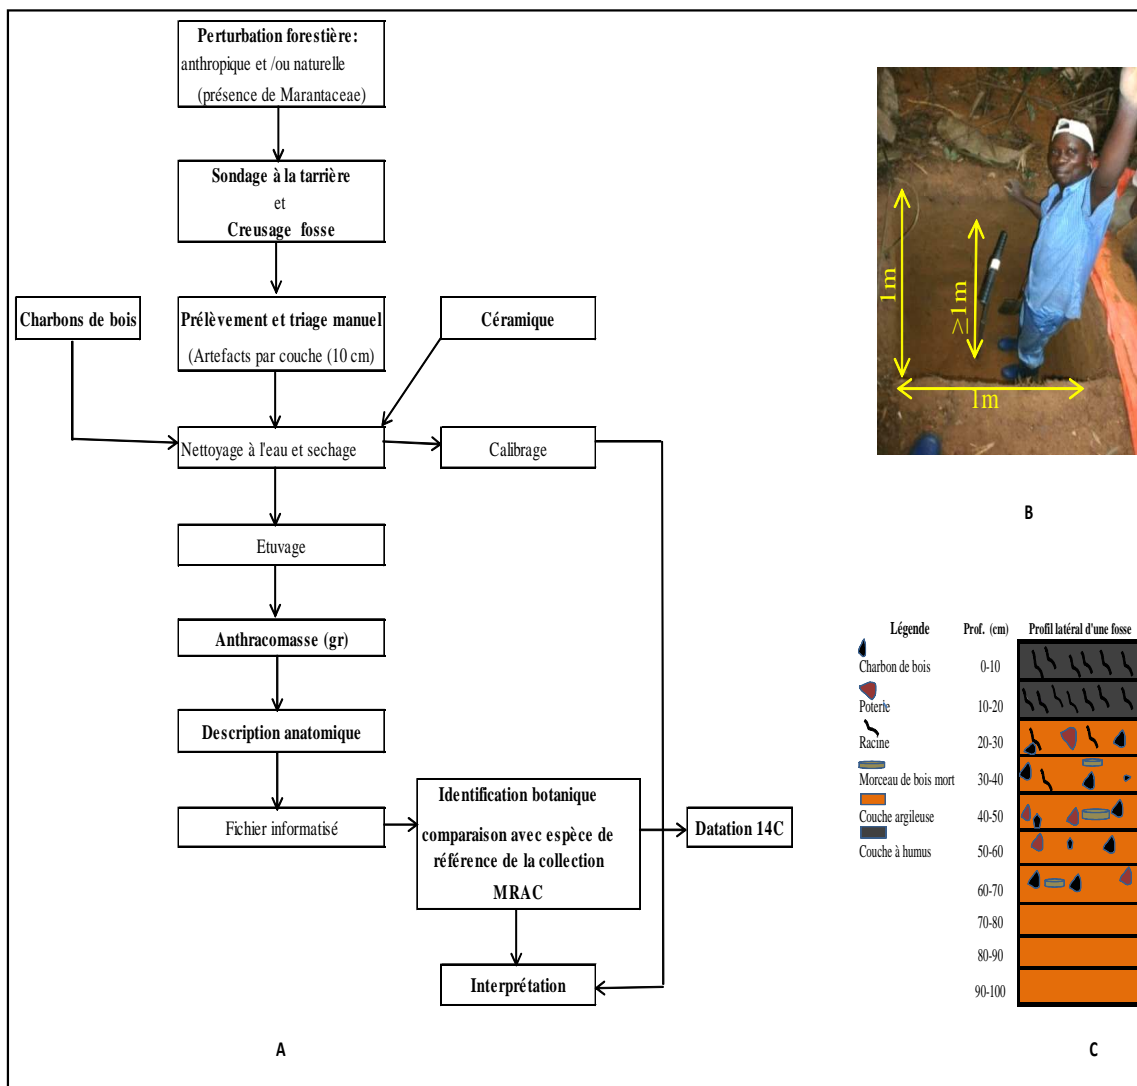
Perturbation forestière:
anthropique et /ou naturelle
(présence de Marantaceae)

Sondage à la tarrière
et
Creusage fosse

Charbons de bois

Prélèvement et triage manuel
(Artefacts par couche (10 cm)

Céramique

Nettoyage à l'eau et sechage

Calibrage

Etuvage

Anthracomasse (gr)

Description anatomique

Fichier informatisé

Identification botanique
comparaison avec espèce de référence de la collection MRAC

Datation 14C

Interprétation

A

1m
≥1m
1m

B

| Légende | Prof. (cm) | Profil latéral d'une fosse |
|---|---|---|
| Charbon de bois | 0-10 | |
| Poterie | 10-20 | |
| Racine | 20-30 | |
| Morceau de bois mort | 30-40 | |
| Couche argileuse | 40-50 | |
| Couche à humus | 50-60 | |
| | 60-70 | |
| | 70-80 | |
| | 80-90 | |
| | 90-100 | |

C